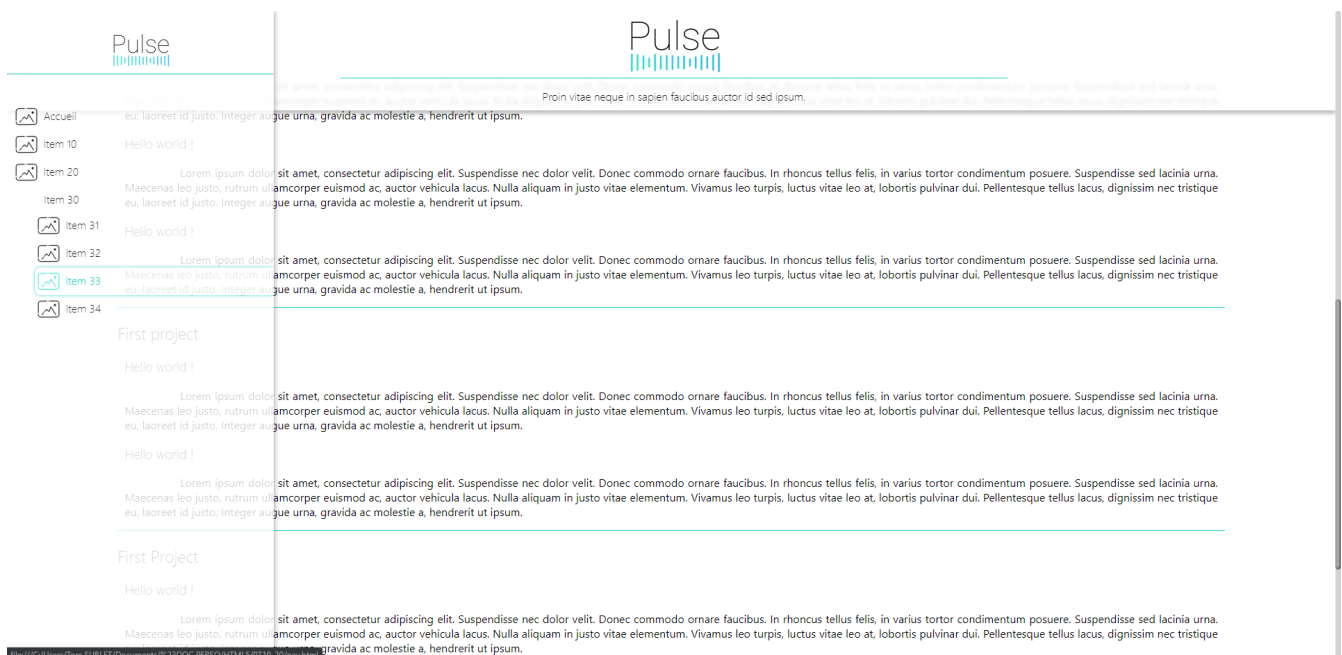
Pulse

Accueil
Item 10
Item 20
Item 30
Item 31
Item 32
Item 33
Item 34

Pulse
Proin vitae neque in sapien faucibus auctor id sed ipsum.

eu, laoreet id justo. Integer augue urna, gravida ac molestie a, hendrerit ut ipsum.

Hello world !

Lorem ipsum dolor sit amet, consectetur adipiscing elit. Suspendisse nec dolor velit. Donec commodo ornare faucibus. In rhoncus tellus felis, in varius tortor condimentum posuere. Suspendisse sed lacinia urna. Maecenas leo justo, rutrum ullamcorper euismod ac, auctor vehicula lacus. Nulla aliquam in justo vitae elementum. Vivamus leo turpis, luctus vitae leo at, lobortis pulvinar dui. Pellentesque tellus lacus, dignissim nec tristique eu, laoreet id justo. Integer augue urna, gravida ac molestie a, hendrerit ut ipsum.

Hello world !

Lorem ipsum dolor sit amet, consectetur adipiscing elit. Suspendisse nec dolor velit. Donec commodo ornare faucibus. In rhoncus tellus felis, in varius tortor condimentum posuere. Suspendisse sed lacinia urna. Maecenas leo justo, rutrum ullamcorper euismod ac, auctor vehicula lacus. Nulla aliquam in justo vitae elementum. Vivamus leo turpis, luctus vitae leo at, lobortis pulvinar dui. Pellentesque tellus lacus, dignissim nec tristique eu, laoreet id justo. Integer augue urna, gravida ac molestie a, hendrerit ut ipsum.

First project

Hello world !

Lorem ipsum dolor sit amet, consectetur adipiscing elit. Suspendisse nec dolor velit. Donec commodo ornare faucibus. In rhoncus tellus felis, in varius tortor condimentum posuere. Suspendisse sed lacinia urna. Maecenas leo justo, rutrum ullamcorper euismod ac, auctor vehicula lacus. Nulla aliquam in justo vitae elementum. Vivamus leo turpis, luctus vitae leo at, lobortis pulvinar dui. Pellentesque tellus lacus, dignissim nec tristique eu, laoreet id justo. Integer augue urna, gravida ac molestie a, hendrerit ut ipsum.

Hello world !

Lorem ipsum dolor sit amet, consectetur adipiscing elit. Suspendisse nec dolor velit. Donec commodo ornare faucibus. In rhoncus tellus felis, in varius tortor condimentum posuere. Suspendisse sed lacinia urna. Maecenas leo justo, rutrum ullamcorper euismod ac, auctor vehicula lacus. Nulla aliquam in justo vitae elementum. Vivamus leo turpis, luctus vitae leo at, lobortis pulvinar dui. Pellentesque tellus lacus, dignissim nec tristique eu, laoreet id justo. Integer augue urna, gravida ac molestie a, hendrerit ut ipsum.

First Project

Hello world !

Lorem ipsum dolor sit amet, consectetur adipiscing elit. Suspendisse nec dolor velit. Donec commodo ornare faucibus. In rhoncus tellus felis, in varius tortor condimentum posuere. Suspendisse sed lacinia urna. Maecenas leo justo, rutrum ullamcorper euismod ac, auctor vehicula lacus. Nulla aliquam in justo vitae elementum. Vivamus leo turpis, luctus vitae leo at, lobortis pulvinar dui. Pellentesque tellus lacus, dignissim nec tristique eu, laoreet id justo. Integer augue urna, gravida ac molestie a, hendrerit ut ipsum.

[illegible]